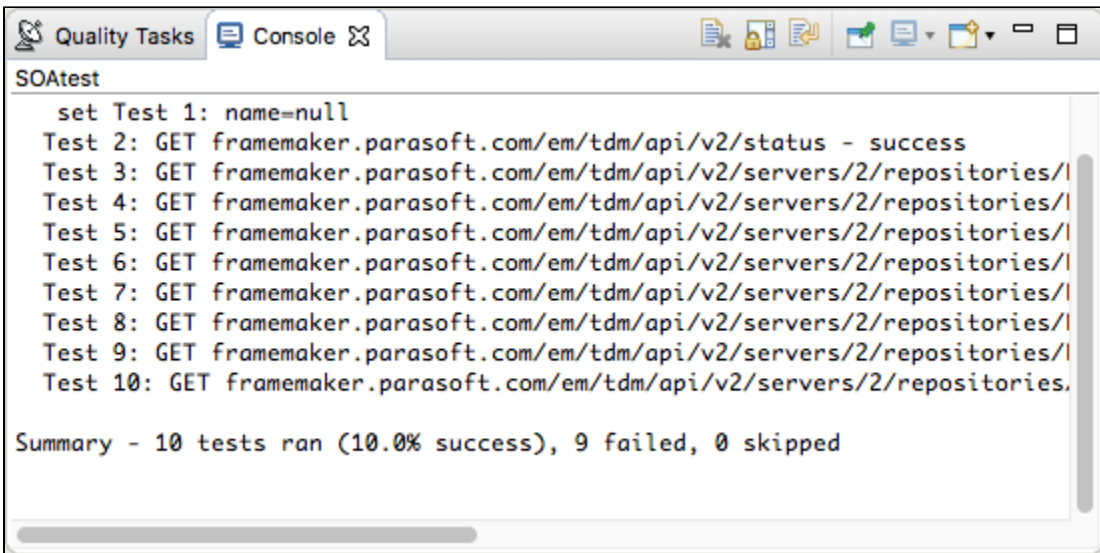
Quality Tasks Console

SOAtest

set Test 1: name=null
Test 2: GET framemaker.parasoft.com/em/tdm/api/v2/status - success
Test 3: GET framemaker.parasoft.com/em/tdm/api/v2/servers/2/repositories/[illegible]
Test 4: GET framemaker.parasoft.com/em/tdm/api/v2/servers/2/repositories/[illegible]
Test 5: GET framemaker.parasoft.com/em/tdm/api/v2/servers/2/repositories/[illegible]
Test 6: GET framemaker.parasoft.com/em/tdm/api/v2/servers/2/repositories/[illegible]
Test 7: GET framemaker.parasoft.com/em/tdm/api/v2/servers/2/repositories/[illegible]
Test 8: GET framemaker.parasoft.com/em/tdm/api/v2/servers/2/repositories/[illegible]
Test 9: GET framemaker.parasoft.com/em/tdm/api/v2/servers/2/repositories/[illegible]
Test 10: GET framemaker.parasoft.com/em/tdm/api/v2/servers/2/repositories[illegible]

Summary - 10 tests ran (10.0% success), 9 failed, 0 skipped